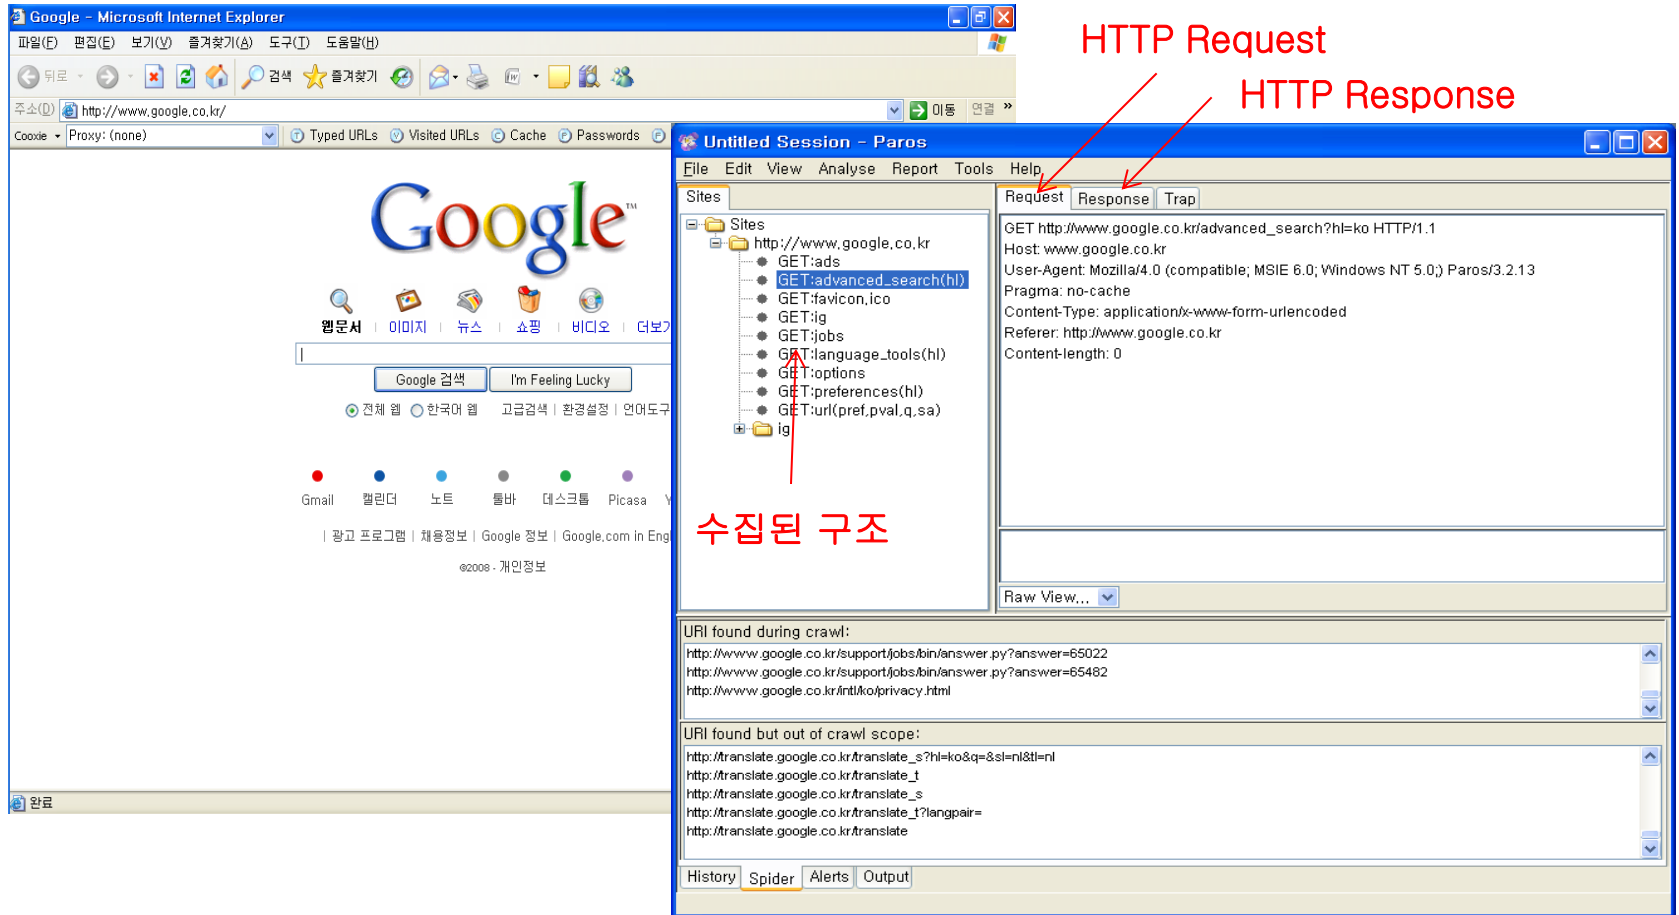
Google - Microsoft Internet Explorer
파일(F) 편집(E) 보기(V) 즐겨찾기(A) 도구(T) 도움말(H)
뒤로 검색 즐겨찾기
주소(D) http://www.google.co.kr/ 이동 연결
Cookie Proxy: (none) Typed URLs Visited URLs Cache Passwords

Google

웹문서 | 이미지 | 뉴스 | 쇼핑 | 비디오 | 더보기

Google 검색 I'm Feeling Lucky
전체 웹 한국어 웹 고급검색 | 환경설정 | 언어도구

Gmail 캘린더 노트 툴바 데스크톱 Picasa

| 광고 프로그램 | 채용정보 | Google 정보 | Google.com in Engl

©2008 - 개인정보

완료

HTTP Request
HTTP Response

Untitled Session - Paros
File Edit View Analyse Report Tools Help
Sites
Request Response Trap
Sites
http://www.google.co.kr
GET:ads
GET:advanced_search(hl)
GET:favicon.ico
GET:ig
GET:jobs
GET:language_tools(hl)
GET:options
GET:preferences(hl)
GET:url(pref,pval,q,sa)
ig

GET http://www.google.co.kr/advanced_search?hl=ko HTTP/1.1
Host: www.google.co.kr
User-Agent: Mozilla/4.0 (compatible; MSIE 6.0; Windows NT 5.0;) Paros/3.2.13
Pragma: no-cache
Content-Type: application/x-www-form-urlencoded
Referer: http://www.google.co.kr
Content-length: 0

수집된 구조

Raw View...

URI found during crawl:
http://www.google.co.kr/support/jobs/bin/answer.py?answer=65022
http://www.google.co.kr/support/jobs/bin/answer.py?answer=65482
http://www.google.co.kr/intl/ko/privacy.html

URI found but out of crawl scope:
http://translate.google.co.kr/translate_s?hl=ko&q=&sl=nl&tl=nl
http://translate.google.co.kr/translate_t
http://translate.google.co.kr/translate_s
http://translate.google.co.kr/translate_t?langpair=
http://translate.google.co.kr/translate

History Spider Alerts Output